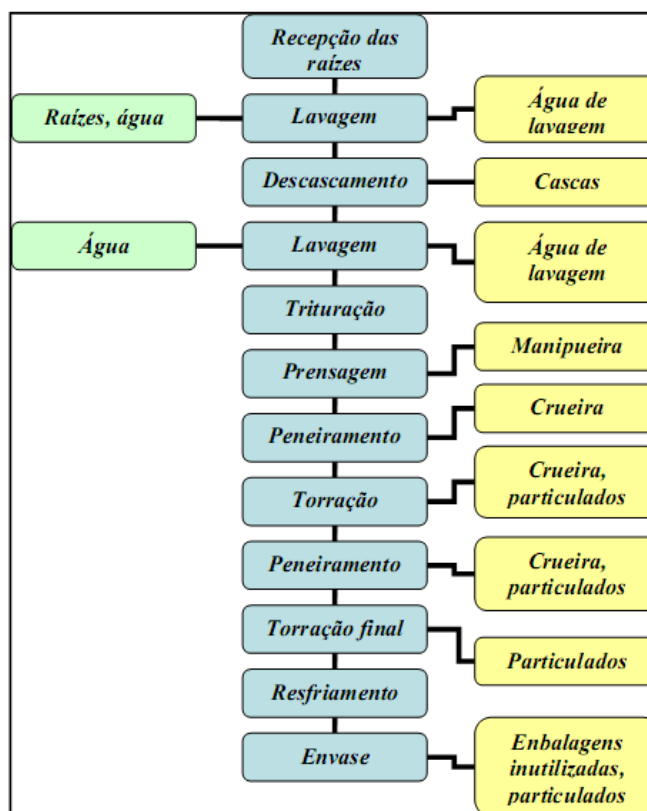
Recepção das raízes

Raízes, água

Lavagem

Água de lavagem

Descascamento

Cascas

Água

Lavagem

Água de lavagem

Trituração

Prensagem

Manipueira

Peneiramento

Crueira

Torração

Crueira, particulados

Peneiramento

Crueira, particulados

Torração final

Particulados

Resfriamento

Envase

Enbalagens inutilizadas, particulados